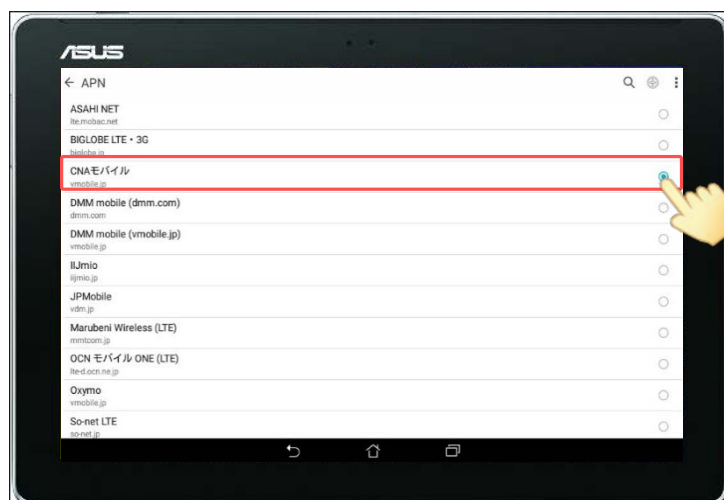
/ISUS

← APN

ASAHI NET
lte.mobac.net

BIGLOBE LTE・3G
biglobe.jp

CNAモバイル
vmobile.jp

DMM mobile (dmm.com)
dmm.com

DMM mobile (vmobile.jp)
vmobile.jp

IIJmio
iijmio.jp

JPMobile
vdm.jp

Marubeni Wireless (LTE)
mmtcom.jp

OCN モバイル ONE (LTE)
lte-d.ocn.ne.jp

Oxymo
vmobile.jp

So-net LTE
so-net.jp